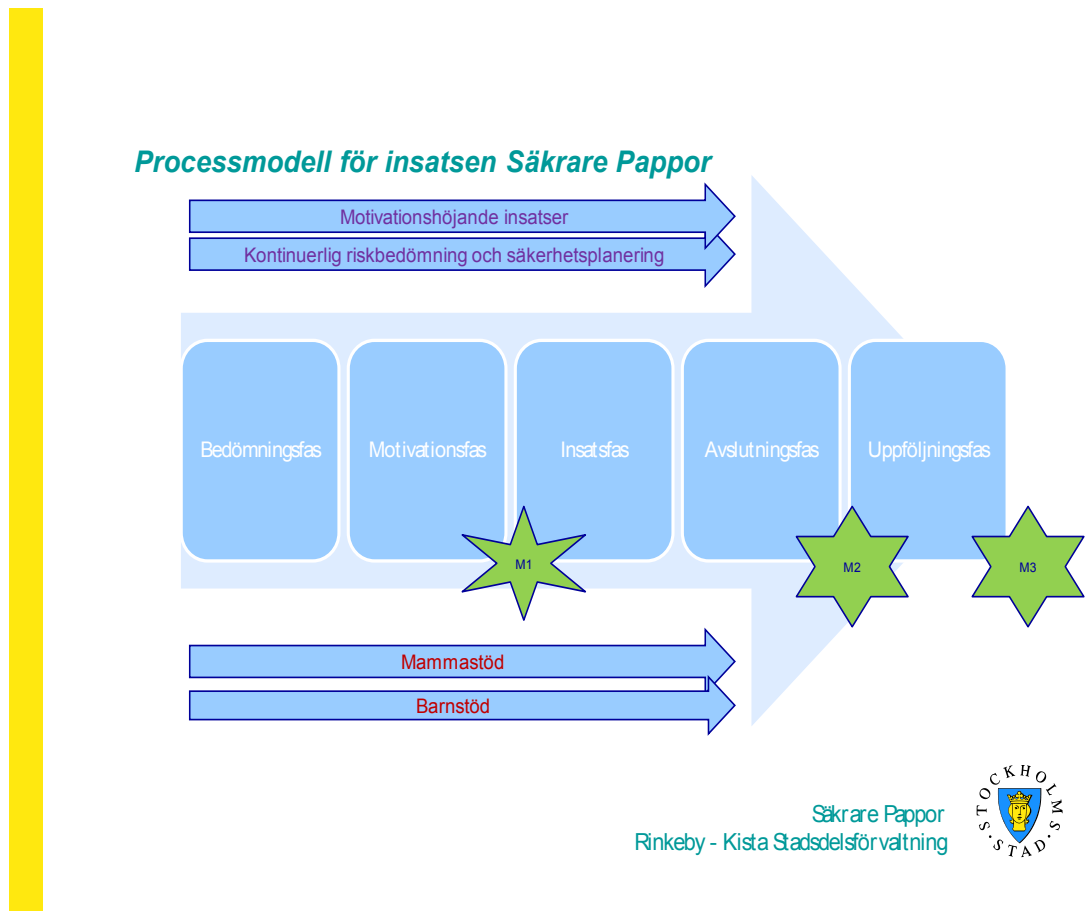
Processmodell för insatsen Säkrare Pappor

Motivationshöjande insatser

Kontinuerlig riskbedömning och säkerhetsplanering

Bedömningsfas

Motivationsfas

Insatsfas

Avslutningsfas

Uppföljningsfas

M1

M2

M3

Mammastöd

Barnstöd

Säkrare Pappor
Rinkeby - Kista Stadsdelsförvaltning

STOCKHOLMS STAD